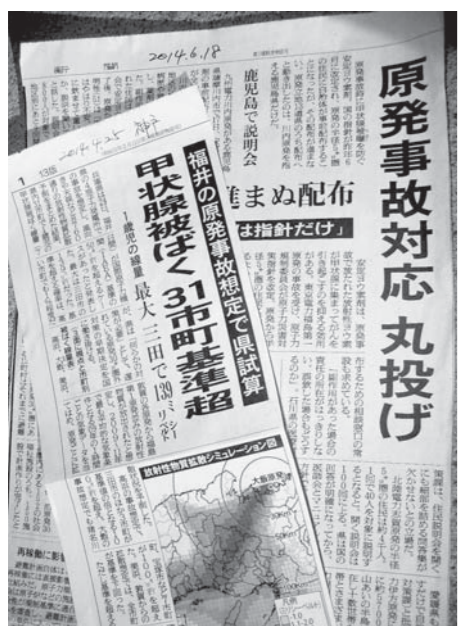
2014.6.18

原発事故対応 丸投げ

鹿児島で説明会

進まぬ配布

は指針だけ」

2014.4.25

福井の原発事故想定で県試算

甲状腺被ばく 31市町基準超

1歳児の線量 最大 三田で139ミリシーベルト

放射性物質拡散シミュレーション図

再稼働に影響

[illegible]